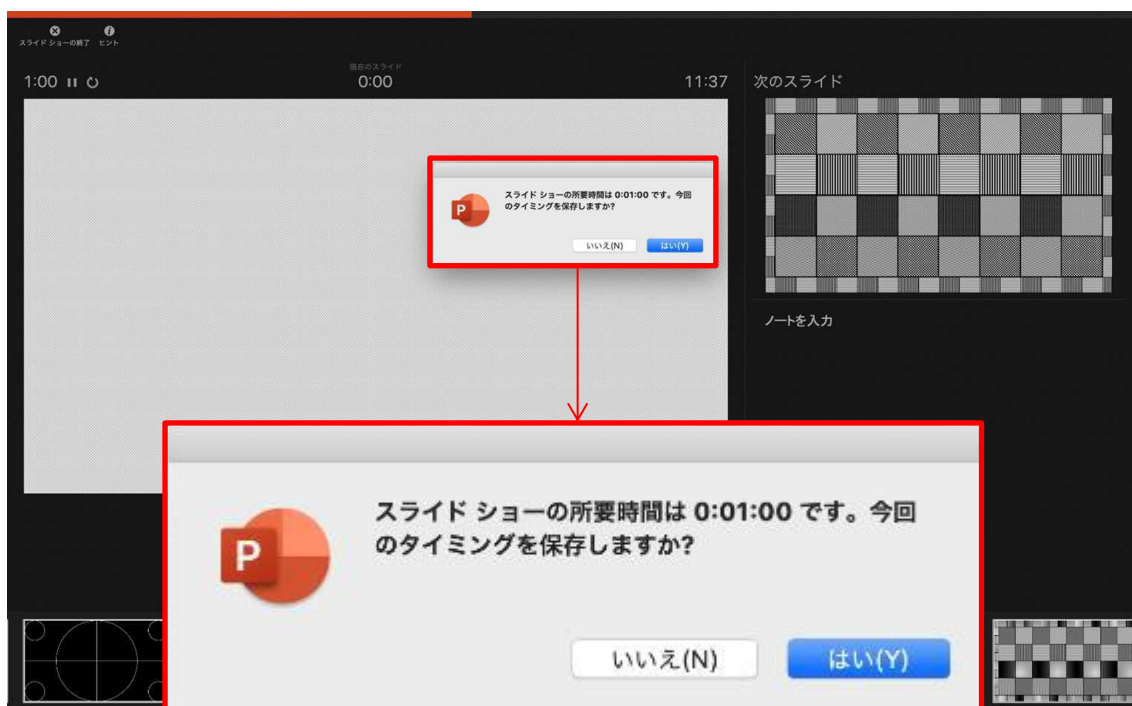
スライド ショーの終了　ヒント

1:00

現在のスライド
0:00

11:37

次のスライド

スライド ショーの所要時間は 0:01:00 です。今回のタイミングを保存しますか?

いいえ(N)　はい(Y)

ノートを入力

スライド ショーの所要時間は 0:01:00 です。今回のタイミングを保存しますか?

いいえ(N)　はい(Y)